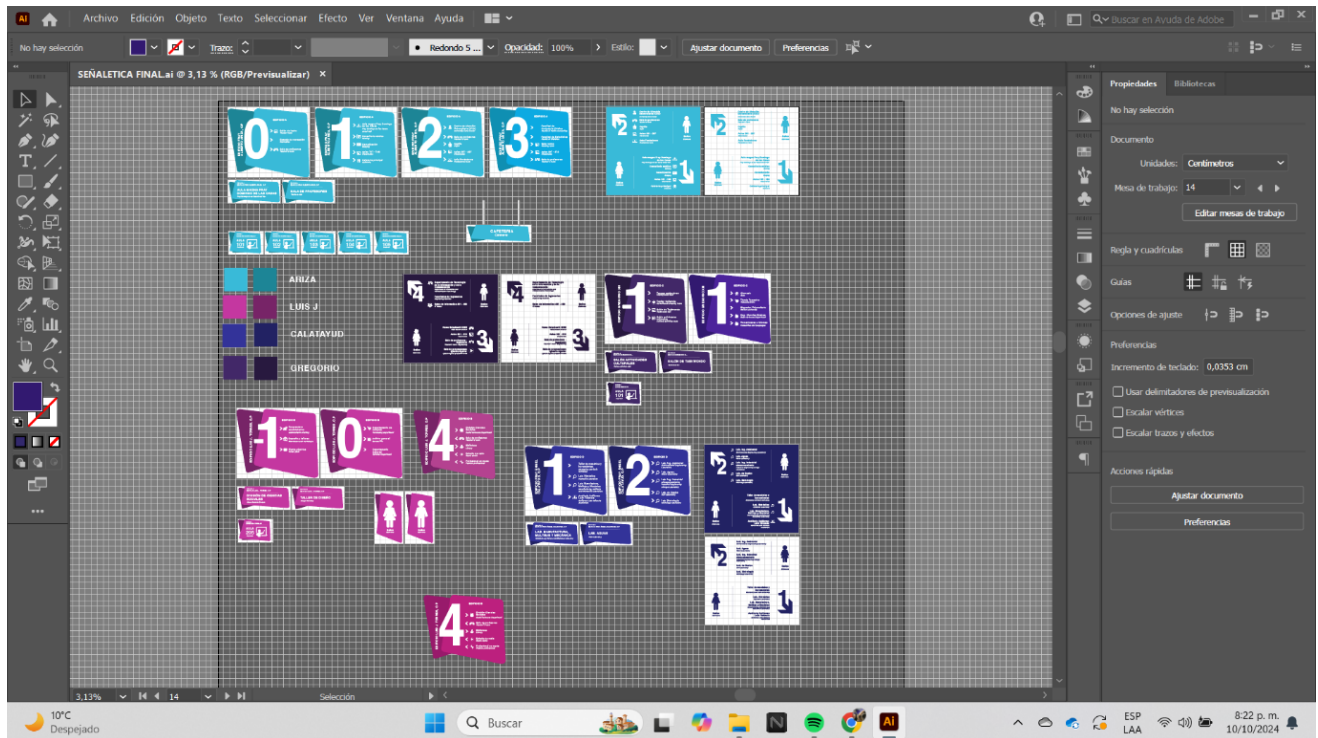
Ai Archivo Edición Objeto Texto Seleccionar Efecto Ver Ventana Ayuda

Buscar en Ayuda de Adobe

No hay selección Trazo: Redondo 5 ... Opacidad: 100% Estilo: Ajustar documento Preferencias

SEÑALETICA FINAL.ai @ 3,13 % (RGB/Previsualizar) ×

0 1 2 3

2 1

ARIZA

LUIS J

CALATAYUD

GREGORIO

4 3

1 1

1 0 4

1 2

2 1

2 1

4

Propiedades Bibliotecas

No hay selección

Documento

Unidades: Centímetros

Mesa de trabajo: 14

Editar mesas de trabajo

Regla y cuadrículas

Guías

Opciones de ajuste

Preferencias

Incremento de teclado: 0,0353 cm

Usar delimitadores de previsualización

Escalar vértices

Escalar trazos y efectos

Acciones rápidas

Ajustar documento

Preferencias

3,13% 14 Selección

10°C Despejado

Buscar

ESP LAA

8:22 p. m. 10/10/2024